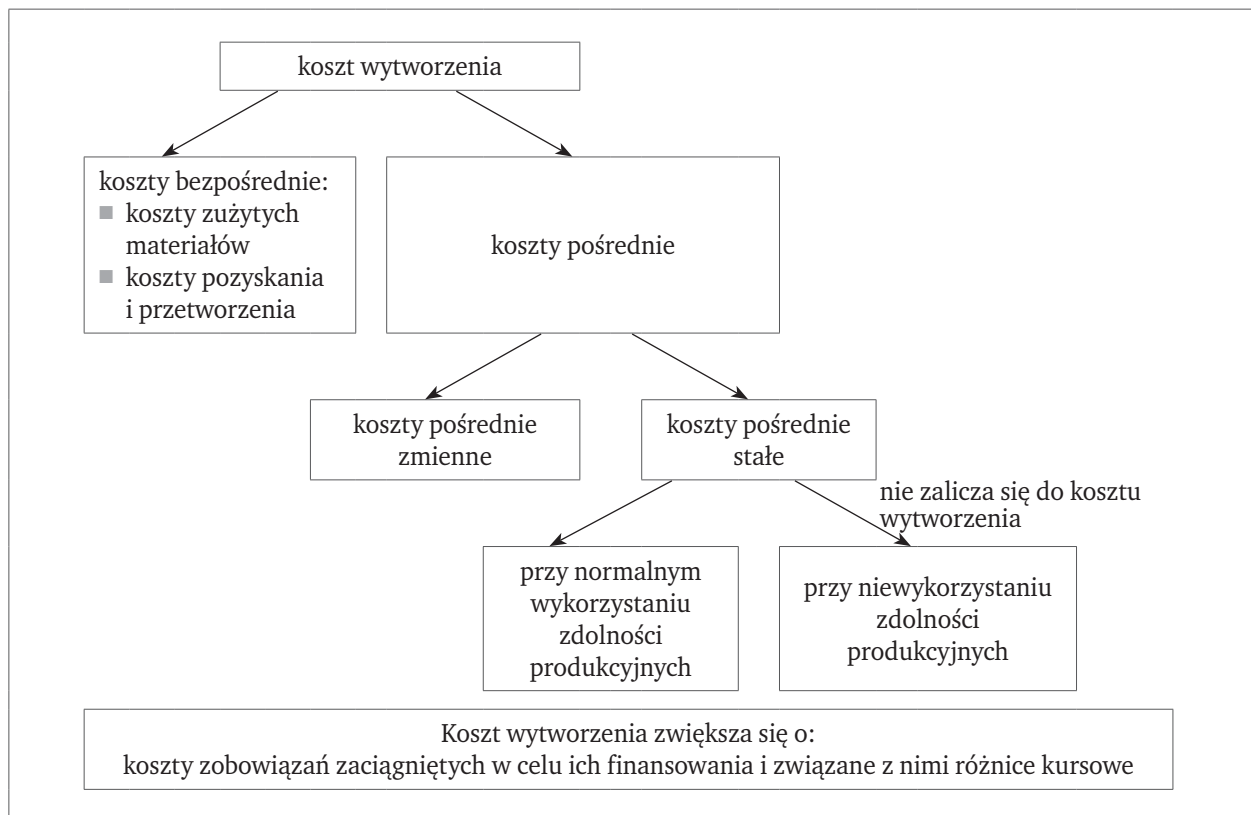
koszt wytworzenia

koszty bezpośrednie:
- koszty zużytych materiałów
- koszty pozyskania i przetworzenia

koszty pośrednie

koszty pośrednie zmienne

koszty pośrednie stałe

nie zalicza się do kosztu wytworzenia

przy normalnym wykorzystaniu zdolności produkcyjnych

przy niewykorzystaniu zdolności produkcyjnych

Koszt wytworzenia zwiększa się o:
koszty zobowiązań zaciągniętych w celu ich finansowania i związane z nimi różnice kursowe